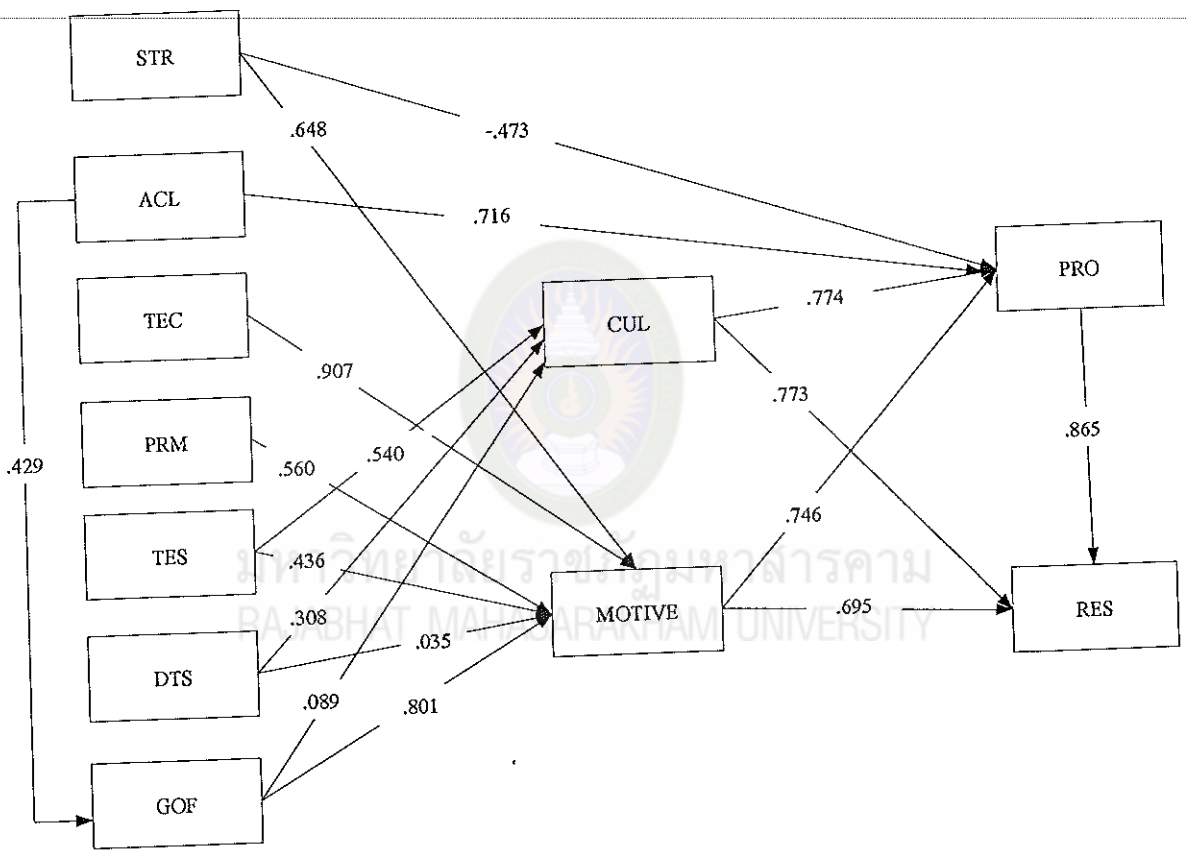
STR

.648

-.473

ACL

.716

PRO

TEC

CUL

.774

.907

.773

PRM

.560

.540

.865

.429

.746

TES

.436

มหาวิทยาลัยราชภัฏมหาสารคาม
RAJABHAT MAHASARAKHAM UNIVERSITY

.308

MOTIVE

.695

RES

DTS

.035

.089

.801

GOF